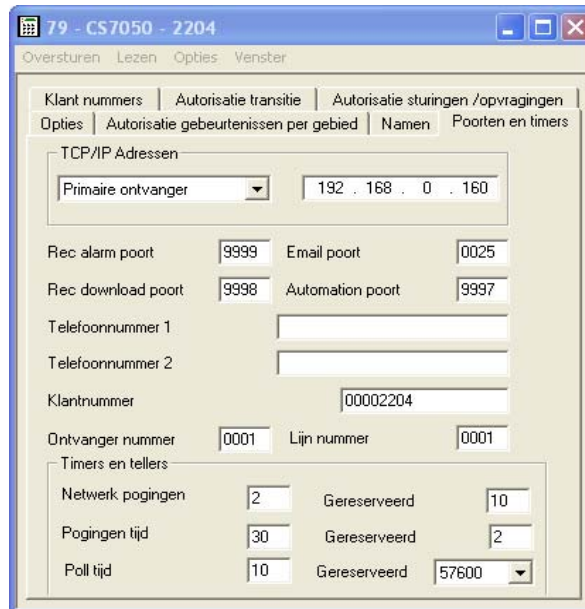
79 - CS7050 - 2204

Oversturen Lezen Opties Venster

Klant nummers | Autorisatie transitie | Autorisatie sturingen /opvragingen
Opties | Autorisatie gebeurtenissen per gebied | Namen | Poorten en timers

TCP/IP Adressen
Primaire ontvanger
192 . 168 . 0 . 160

Rec alarm poort 9999
Email poort 0025
Rec download poort 9998
Automation poort 9997
Telefoonnummer 1
Telefoonnummer 2
Klantnummer 00002204
Ontvanger nummer 0001
Lijn nummer 0001

Timers en tellers
Netwerk pogingen 2
Gereserveerd 10
Pogingen tijd 30
Gereserveerd 2
Poll tijd 10
Gereserveerd 57600